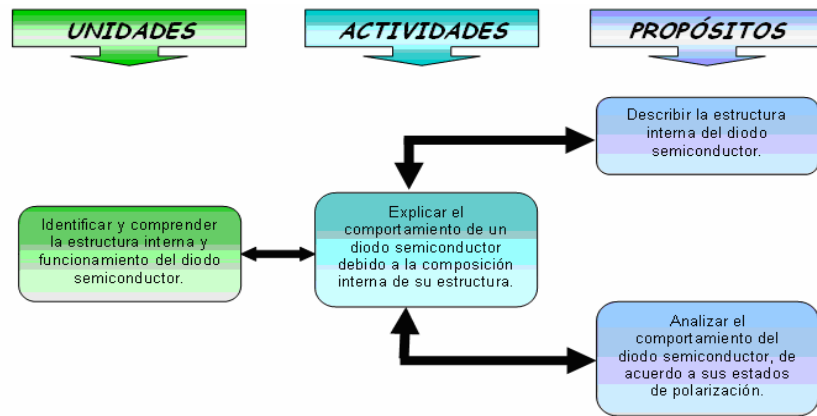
UNIDADES

ACTIVIDADES

PROPÓSITOS

Describir la estructura interna del diodo semiconductor.

Identificar y comprender la estructura interna y funcionamiento del diodo semiconductor.

Explicar el comportamiento de un diodo semiconductor debido a la composición interna de su estructura.

Analizar el comportamiento del diodo semiconductor, de acuerdo a sus estados de polarización.